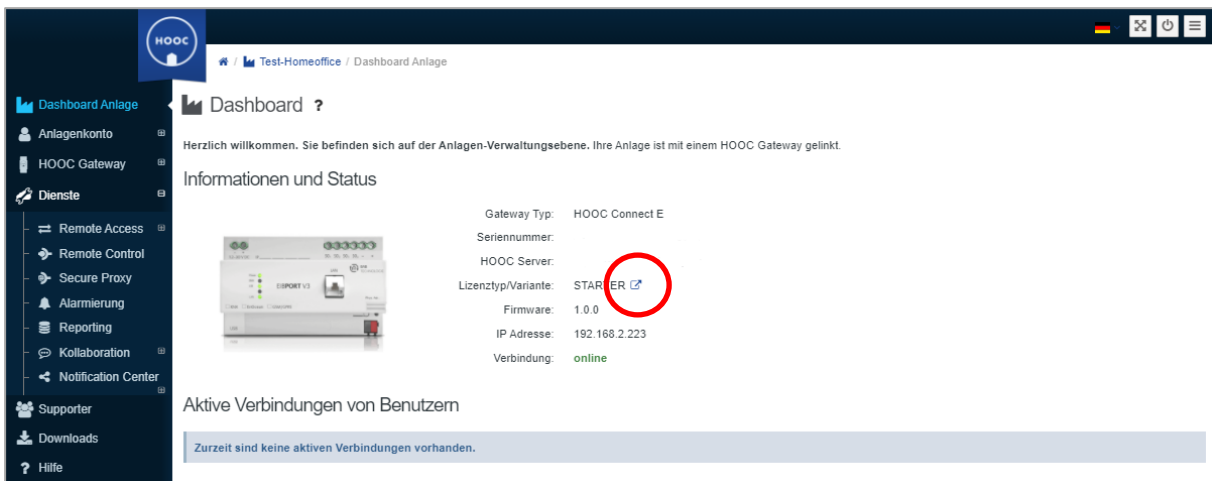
HOOC

Test-Homeoffice / Dashboard Anlage

Dashboard Anlage
Anlagenkonto
HOOC Gateway
Dienste
Remote Access
Remote Control
Secure Proxy
Alarmierung
Reporting
Kollaboration
Notification Center
Supporter
Downloads
Hilfe

Dashboard ?

Herzlich willkommen. Sie befinden sich auf der Anlagen-Verwaltungsebene. Ihre Anlage ist mit einem HOOC Gateway gelinkt.

Informationen und Status

ESPORT V3

| Gateway Typ: | HOOC Connect E |
|---|---|
| Seriennummer: | |
| HOOC Server: | |
| Lizenztyp/Variante: | STAR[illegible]ER |
| Firmware: | 1.0.0 |
| IP Adresse: | 192.168.2.223 |
| Verbindung: | online |

Aktive Verbindungen von Benutzern

Zurzeit sind keine aktiven Verbindungen vorhanden.